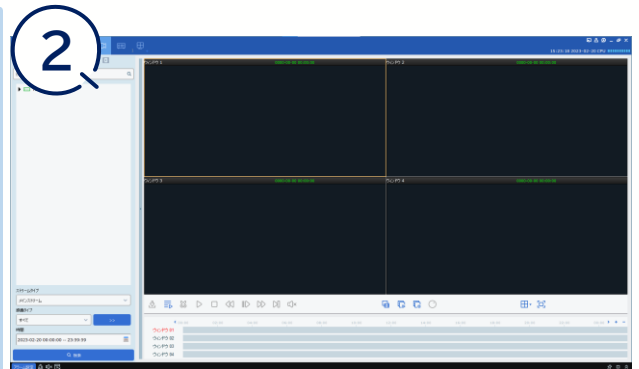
2

ウィンドウ 1

ウィンドウ 2

ウィンドウ 3

ウィンドウ 4

ストリームタイプ

メインストリーム

録画タイプ

すべて

時間

2023-02-20 00:00:00 -- 23:59:59

検索

ウィンドウ 01

ウィンドウ 02

ウィンドウ 03

ウィンドウ 04